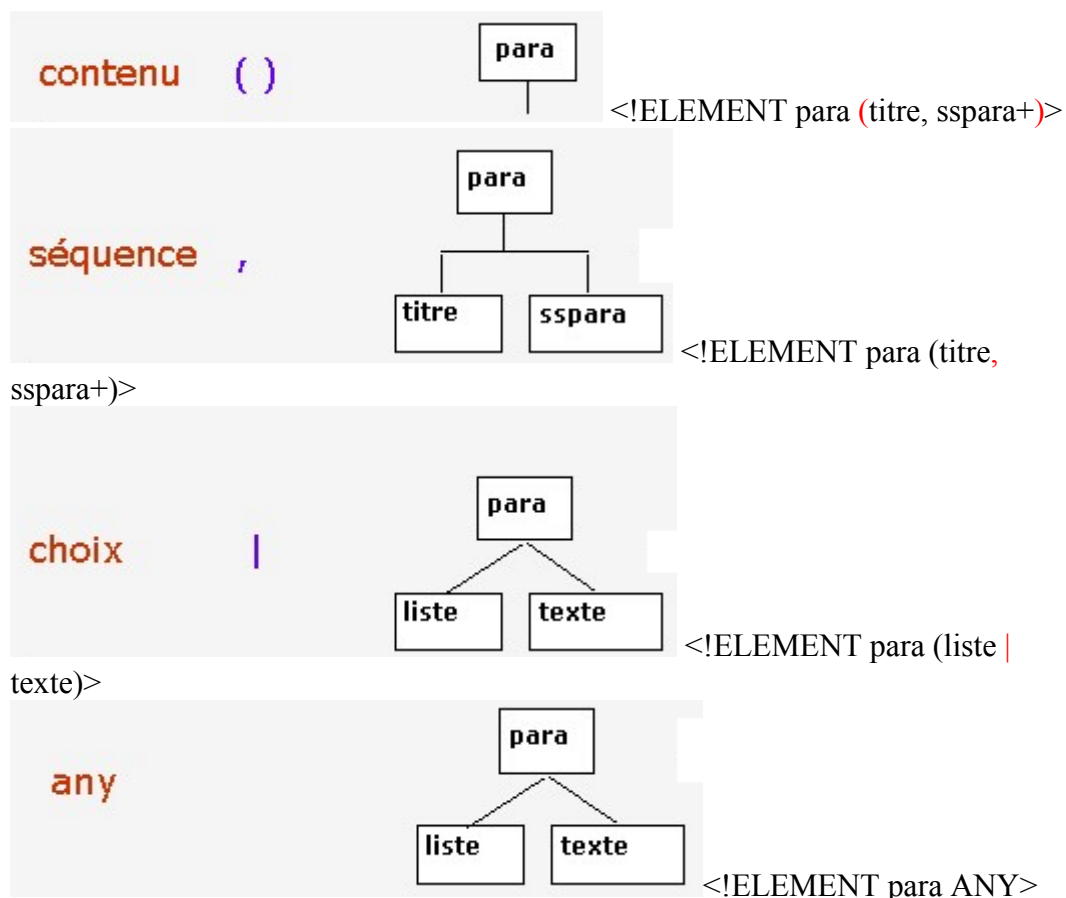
contenu ( )

para

<!ELEMENT para (titre, sspara+)>

séquence ,

para

titre

sspara

<!ELEMENT para (titre, sspara+)>

choix |

para

liste

texte

<!ELEMENT para (liste | texte)>

any

para

liste

texte

<!ELEMENT para ANY>